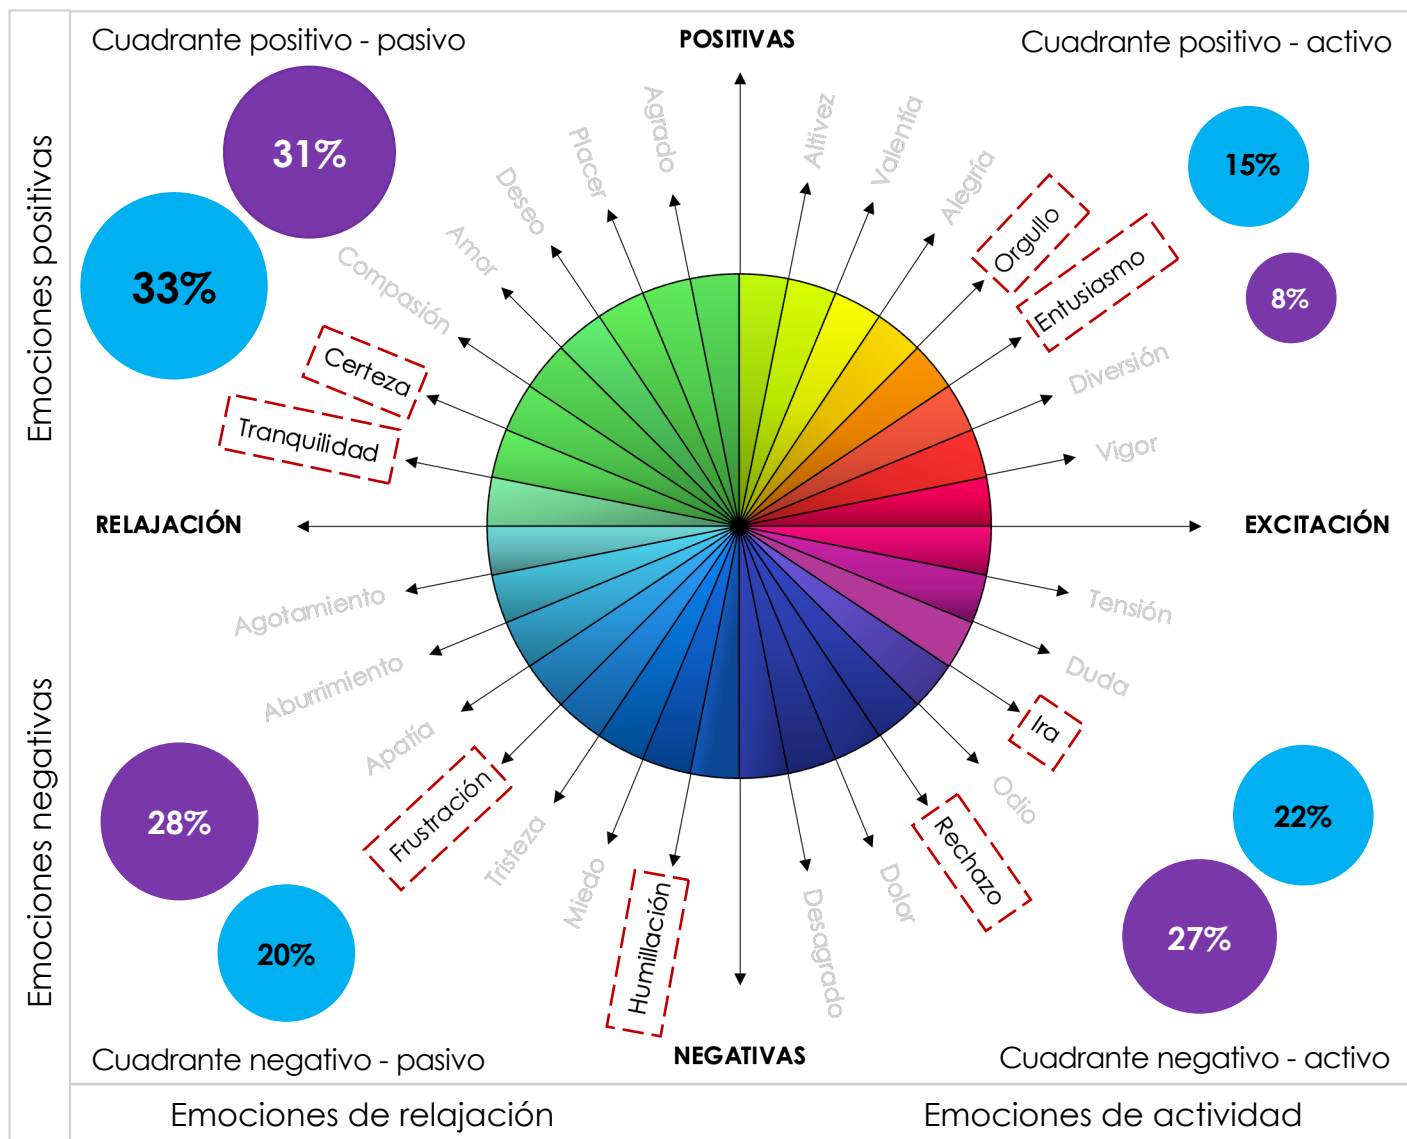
Cuadrante positivo - pasivo

POSITIVAS

Cuadrante positivo - activo

Emociones positivas

31%

33%

15%

8%

Agrado

Placer

Deseo

Amor

Compasión

Certeza

Tranquilidad

Altivez

Valentía

Alegría

Orgullo

Entusiasmo

Diversión

Vigor

RELAJACIÓN

EXCITACIÓN

Agotamiento

Aburrimiento

Apatía

Frustración

Tristeza

Miedo

Humillación

Desagrado

Dolor

Rechazo

Odio

Ira

Duda

Tensión

Emociones negativas

28%

20%

22%

27%

Cuadrante negativo - pasivo

NEGATIVAS

Cuadrante negativo - activo

Emociones de relajación

Emociones de actividad